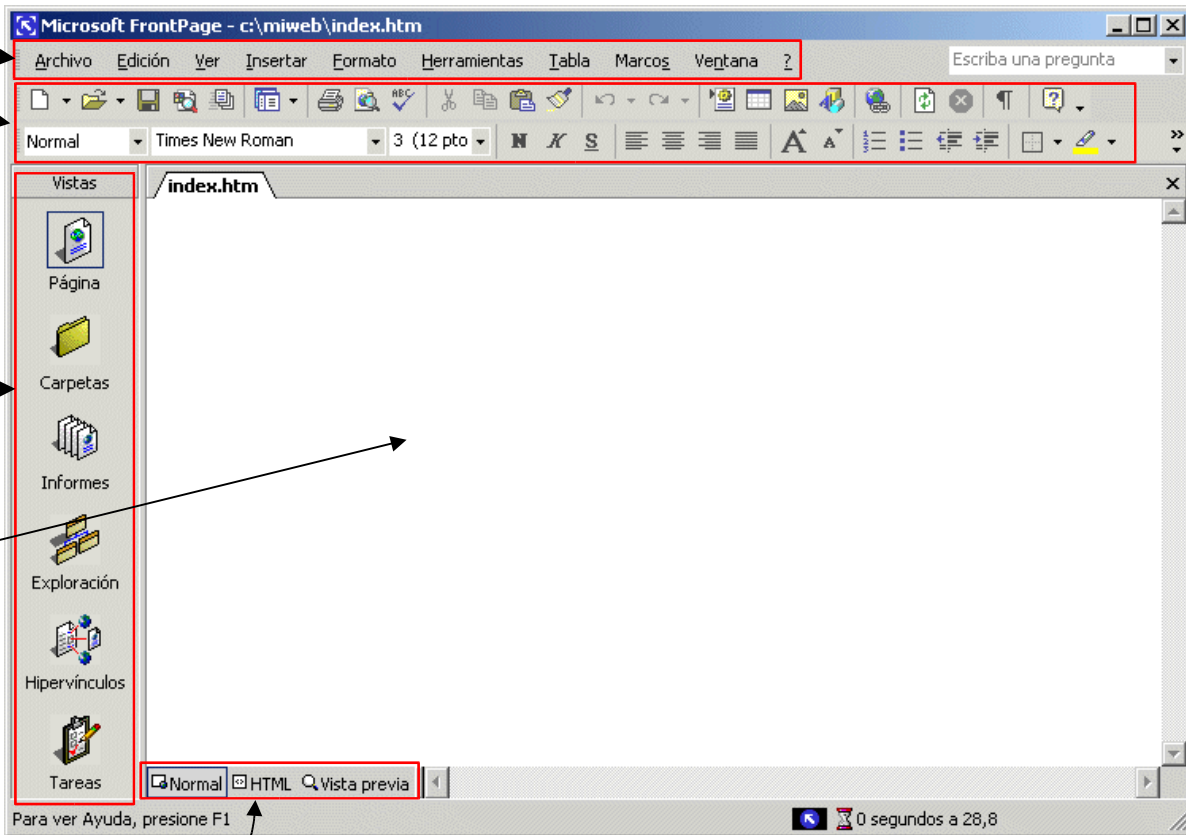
Microsoft FrontPage - c:\miweb\index.htm

Archivo Edición Ver Insertar Formato Herramientas Tabla Marcos Ventana ?

Escriba una pregunta

Normal Times New Roman 3 (12 pto N K S

Vistas

Página

Carpetas

Informes

Exploración

Hipervínculos

Tareas

index.htm

Normal HTML Vista previa

Para ver Ayuda, presione F1

0 segundos a 28,8